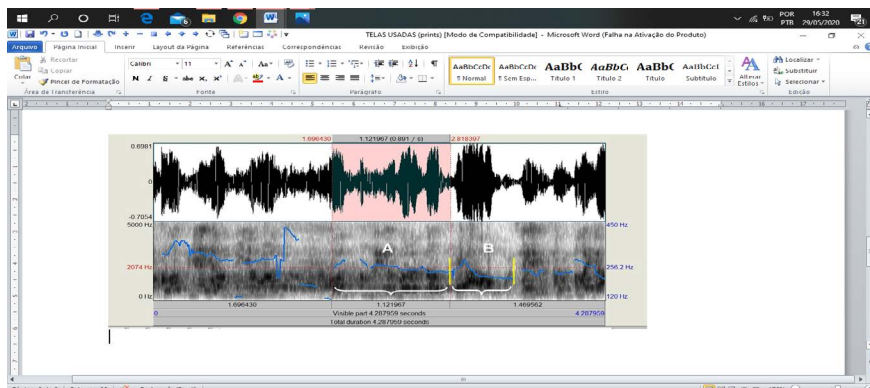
POR PTB 16:32 29/05/2020

TELAS USADAS (prints) [Modo de Compatibilidade] - Microsoft Word (Falha na Ativação do Produto)

Arquivo Página Inicial Inserir Layout da Página Referências Correspondências Revisão Exibição

Recortar
Copiar
Colar
Pincel de Formatação
Área de Transferência

Calibri 11
Fonte

Parágrafo

AaBbCcDc ¶ Normal
AaBbCcDc ¶ Sem Esp...
AaBbC Título 1
AaBbC Título 2
AaBbC Título
AaBbCcI Subtítulo
Alterar Estilos
Estilo

Localizar
Substituir
Selecionar
Edição

1.696430 1.121967 (0.891 / s) 2.818397

0.6981

0

-0.7054

5000 Hz

450 Hz

A

B

2074 Hz

256.2 Hz

0 Hz

120 Hz

1.696430 1.121967 1.469562

0 Visible part 4.287959 seconds 4.287959

Total duration 4.287959 seconds